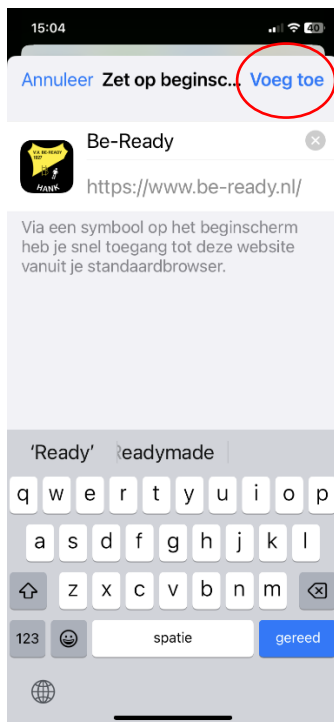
15:04

40

Annuleer Zet op beginsc... Voeg toe

V.V. BE-READY 1937 HANK

Be-Ready

https://www.be-ready.nl/

Via een symbool op het beginscherm heb je snel toegang tot deze website vanuit je standaardbrowser.

'Ready' Readymade

q w e r t y u i o p
a s d f g h j k l
z x c v b n m
123 spatie gereed